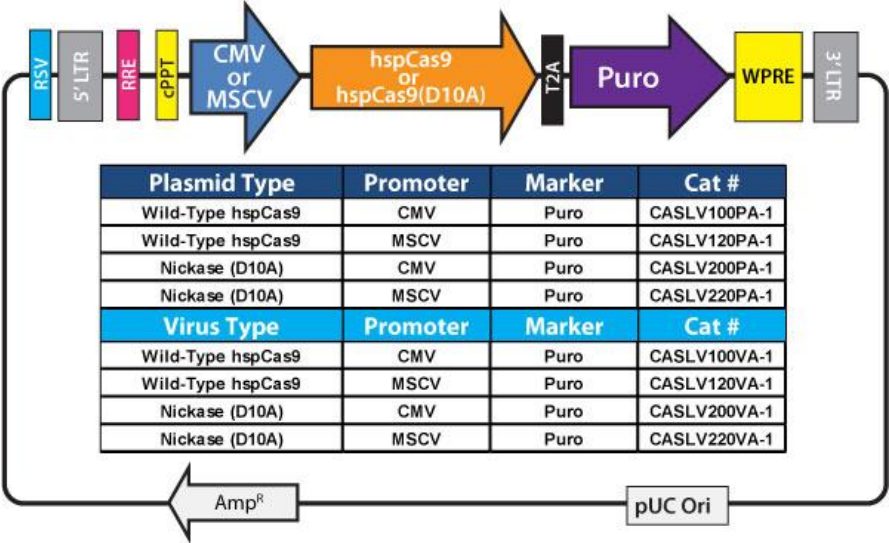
RSV
5' LTR
RRE
cPPT
CMV or MSCV
hspCas9 or hspCas9(D10A)
T2A
Puro
WPRE
3' LTR

| Plasmid Type | Promoter | Marker | Cat # |
|---|---|---|---|
| Wild-Type hspCas9 | CMV | Puro | CASLV100PA-1 |
| Wild-Type hspCas9 | MSCV | Puro | CASLV120PA-1 |
| Nickase (D10A) | CMV | Puro | CASLV200PA-1 |
| Nickase (D10A) | MSCV | Puro | CASLV220PA-1 |
| **Virus Type** | **Promoter** | **Marker** | **Cat #** |
| Wild-Type hspCas9 | CMV | Puro | CASLV100VA-1 |
| Wild-Type hspCas9 | MSCV | Puro | CASLV120VA-1 |
| Nickase (D10A) | CMV | Puro | CASLV200VA-1 |
| Nickase (D10A) | MSCV | Puro | CASLV220VA-1 |

$Amp^R$
pUC Ori